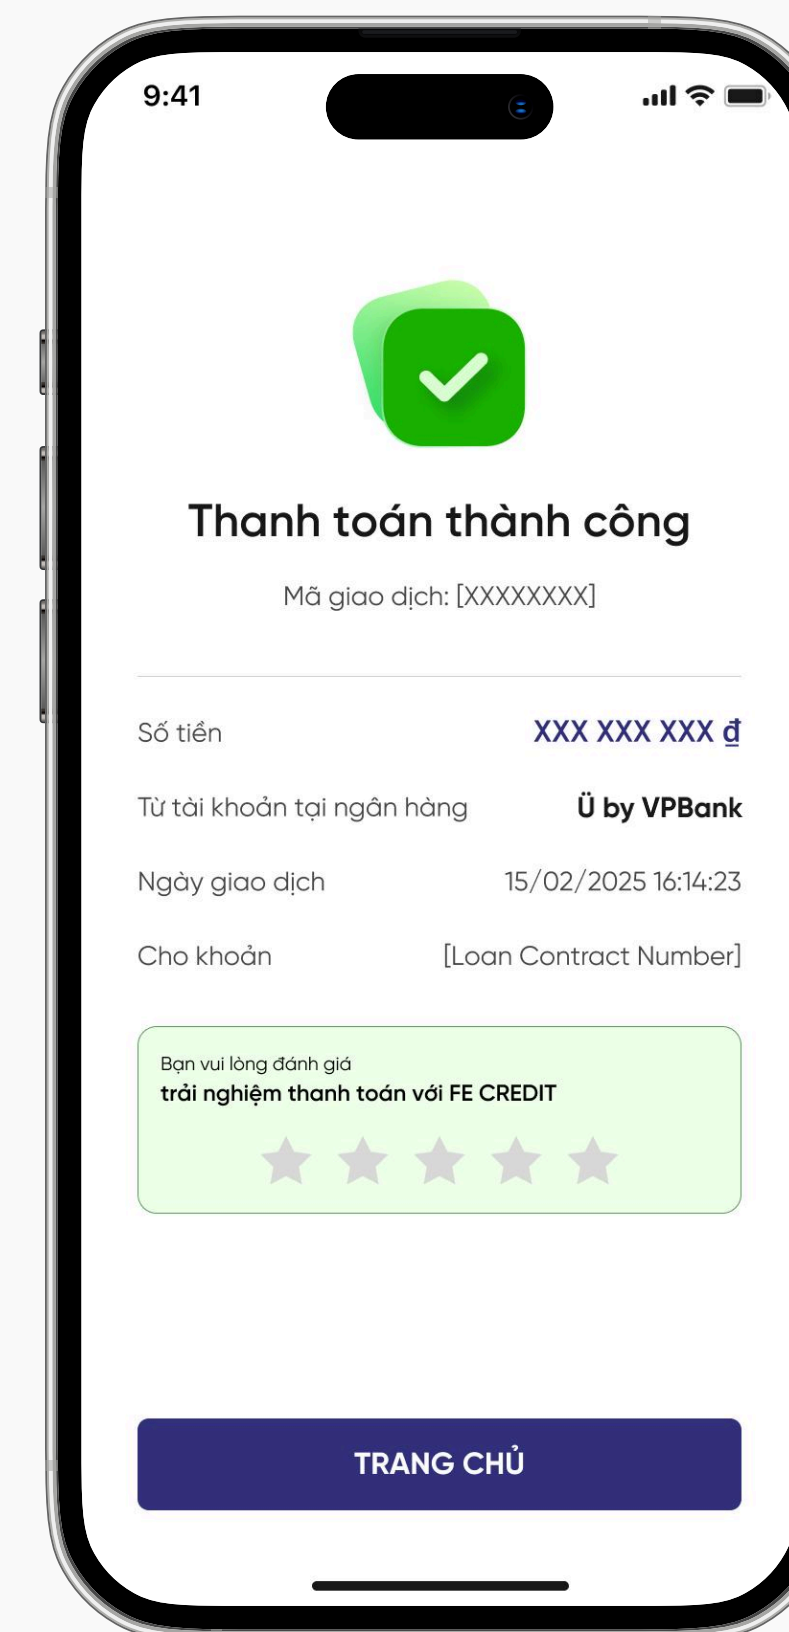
9:41

Thanh toán thành công

Mã giao dịch: [XXXXXXXX]

Số tiền XXX XXX XXX đ

Từ tài khoản tại ngân hàng Ü by VPBank

Ngày giao dịch 15/02/2025 16:14:23

Cho khoản [Loan Contract Number]

Bạn vui lòng đánh giá
trải nghiệm thanh toán với FE CREDIT

TRANG CHỦ